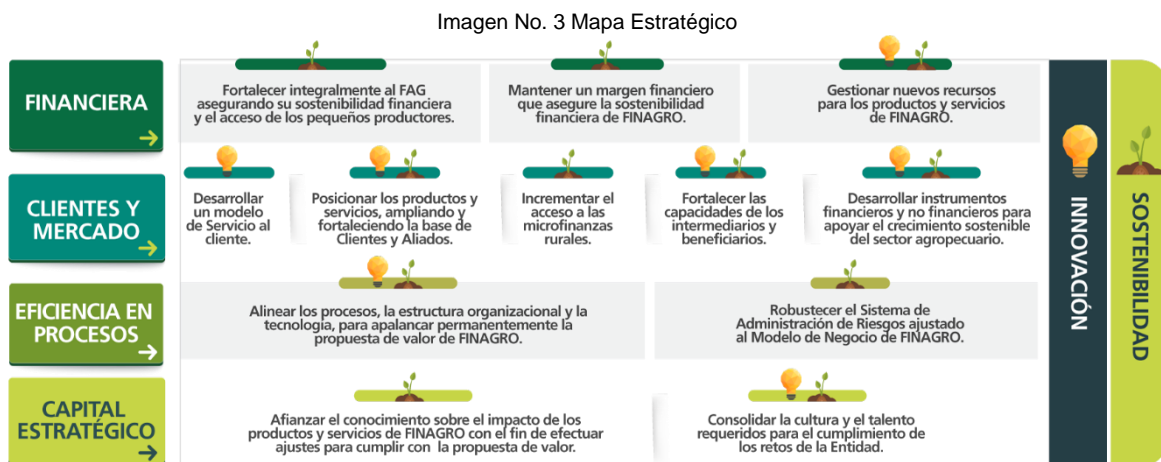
Imagen No. 3 Mapa Estratégico

FINANCIERA

Fortalecer integralmente al FAG asegurando su sostenibilidad financiera y el acceso de los pequeños productores.

Mantener un margen financiero que asegure la sostenibilidad financiera de FINAGRO.

Gestionar nuevos recursos para los productos y servicios de FINAGRO.

CLIENTES Y MERCADO

Desarrollar un modelo de Servicio al cliente.

Posicionar los productos y servicios, ampliando y fortaleciendo la base de Clientes y Aliados.

Incrementar el acceso a las microfinanzas rurales.

Fortalecer las capacidades de los intermediarios y beneficiarios.

Desarrollar instrumentos financieros y no financieros para apoyar el crecimiento sostenible del sector agropecuario.

EFICIENCIA EN PROCESOS

Alinear los procesos, la estructura organizacional y la tecnología, para apalancar permanentemente la propuesta de valor de FINAGRO.

Robustecer el Sistema de Administración de Riesgos ajustado al Modelo de Negocio de FINAGRO.

CAPITAL ESTRATÉGICO

Afianzar el conocimiento sobre el impacto de los productos y servicios de FINAGRO con el fin de efectuar ajustes para cumplir con la propuesta de valor.

Consolidar la cultura y el talento requeridos para el cumplimiento de los retos de la Entidad.

INNOVACIÓN

SOSTENIBILIDAD